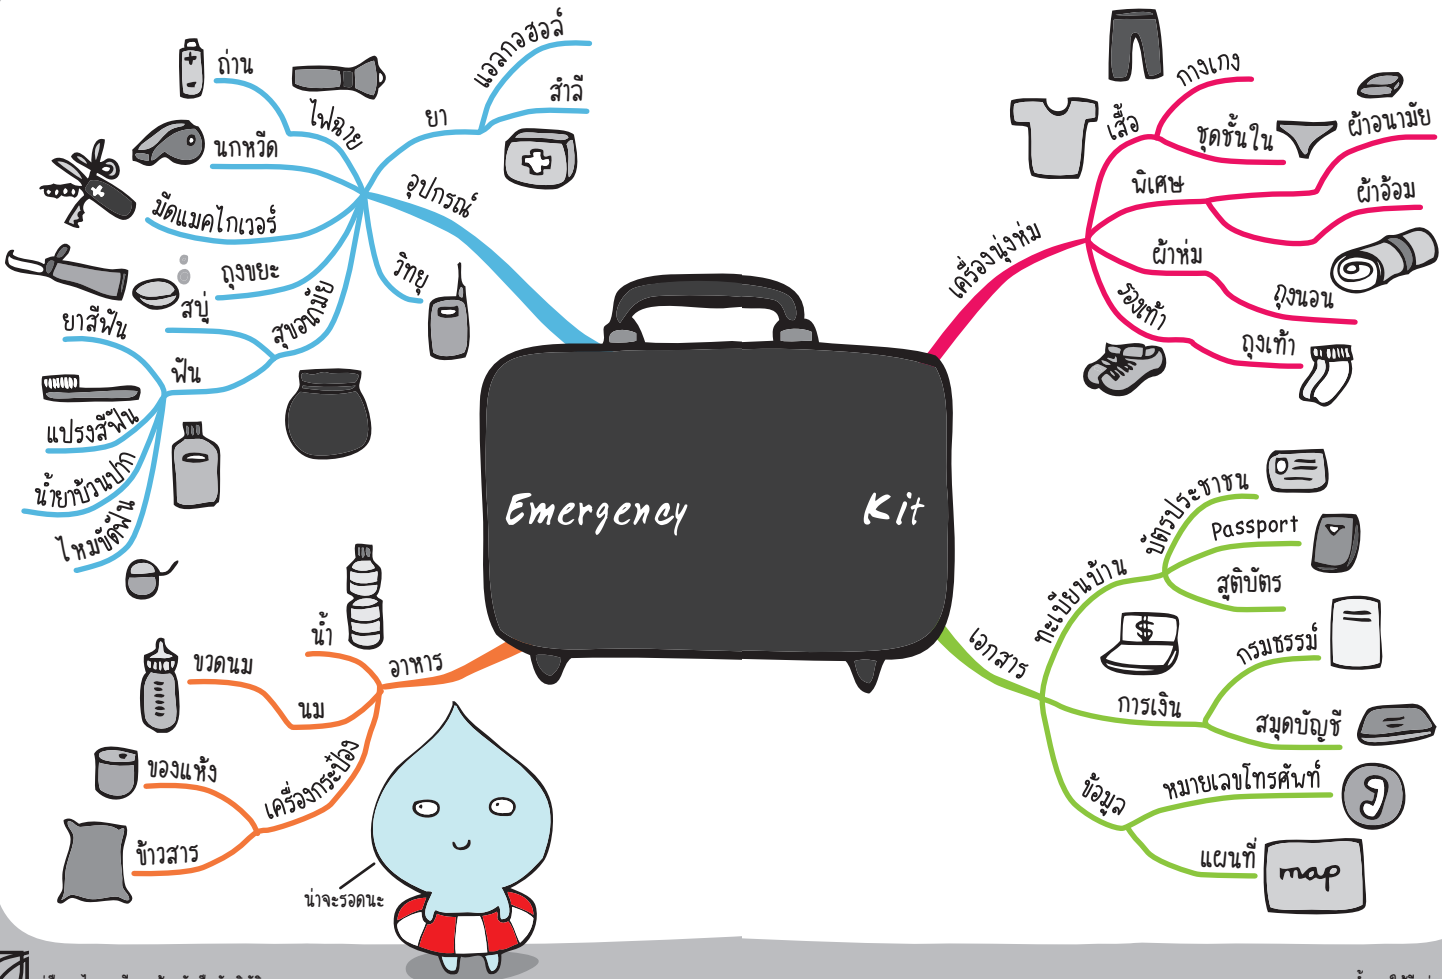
Emergency Kit

อุปกรณ์
ยา
แอลกอฮอล์
สำลี
ไฟฉาย
ถ่าน
นกหวีด
มีดแมคไกเวอร์
ถุงขยะ
วิทยุ
สุขอนามัย
สบู่
ฟัน
ยาสีฟัน
แปรงสีฟัน
น้ำยาบ้วนปาก
ไหมขัดฟัน

เครื่องนุ่งห่ม
เสื้อ
กางเกง
ชุดชั้นใน
พิเศษ
ผ้าอนามัย
ผ้าอ้อม
ผ้าห่ม
ถุงนอน
รองเท้า
ถุงเท้า

เอกสาร
ทะเบียนบ้าน
บัตรประชาชน
Passport
สูติบัตร
การเงิน
กรมธรรม์
สมุดบัญชี
ข้อมูล
หมายเลขโทรศัพท์
แผนที่
map

อาหาร
น้ำ
นม
ขวดนม
เครื่องกระป๋อง
ของแห้ง
ข้าวสาร

น่าจะรอดนะ